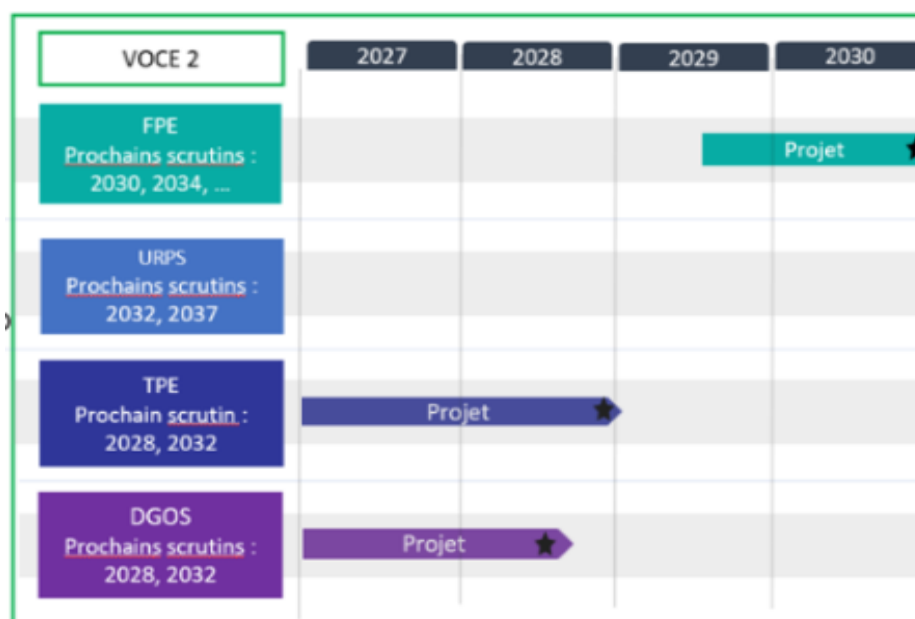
| VOCE 2 | 2027 | 2028 | 2029 | 2030 |
|---|---|---|---|---|
| FPE Prochains scrutins : 2030, 2034, ... | | | Projet | |
| URPS Prochains scrutins : 2032, 2037 | | | | |
| TPE Prochain scrutin : 2028, 2032 | Projet | | | |
| DGOS Prochains scrutins : 2028, 2032 | Projet | | | |